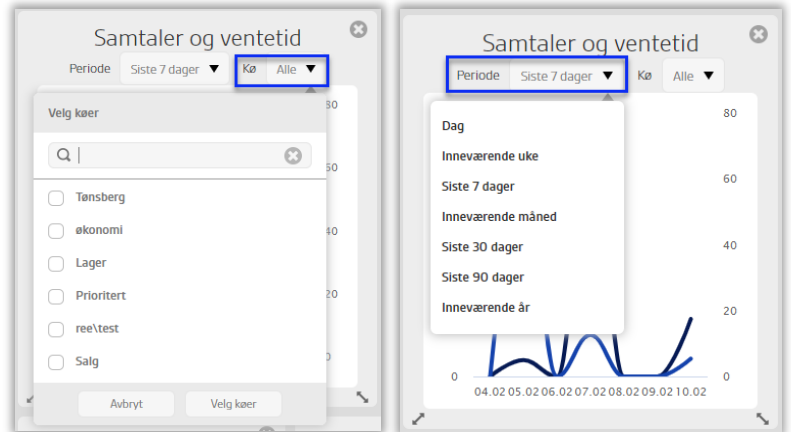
Samtaler og ventetid

Periode Siste 7 dager Kø Alle

Velg køer

80

60

40

20

0

Tønsberg

økonomi

Lager

Prioritert

ree\test

Salg

Avbryt Velg køer

Samtaler og ventetid

Periode Siste 7 dager Kø Alle

Dag

Inneværende uke

Siste 7 dager

Inneværende måned

Siste 30 dager

Siste 90 dager

Inneværende år

80

60

40

20

0

0

04.02 05.02 06.02 07.02 08.02 09.02 10.02